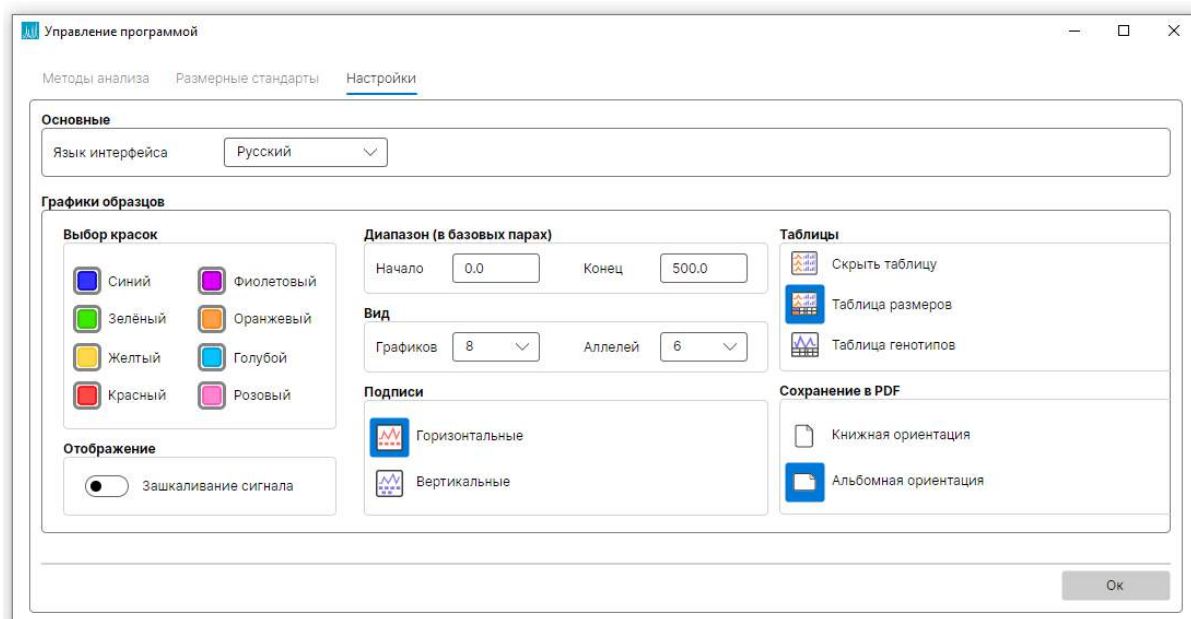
Управление программой

Методы анализа Размерные стандарты Настройки

Основные

Язык интерфейса Русский

Графики образцов

Выбор красок

Синий Фиолетовый
Зелёный Оранжевый
Желтый Голубой
Красный Розовый

Отображение

Зашкаливание сигнала

Диапазон (в базовых парах)

Начало 0.0 Конец 500.0

Вид

Графиков 8 Аллелей 6

Подписи

Горизонтальные

Вертикальные

Таблицы

Скрыть таблицу

Таблица размеров

Таблица генотипов

Сохранение в PDF

Книжная ориентация

Альбомная ориентация

Ок